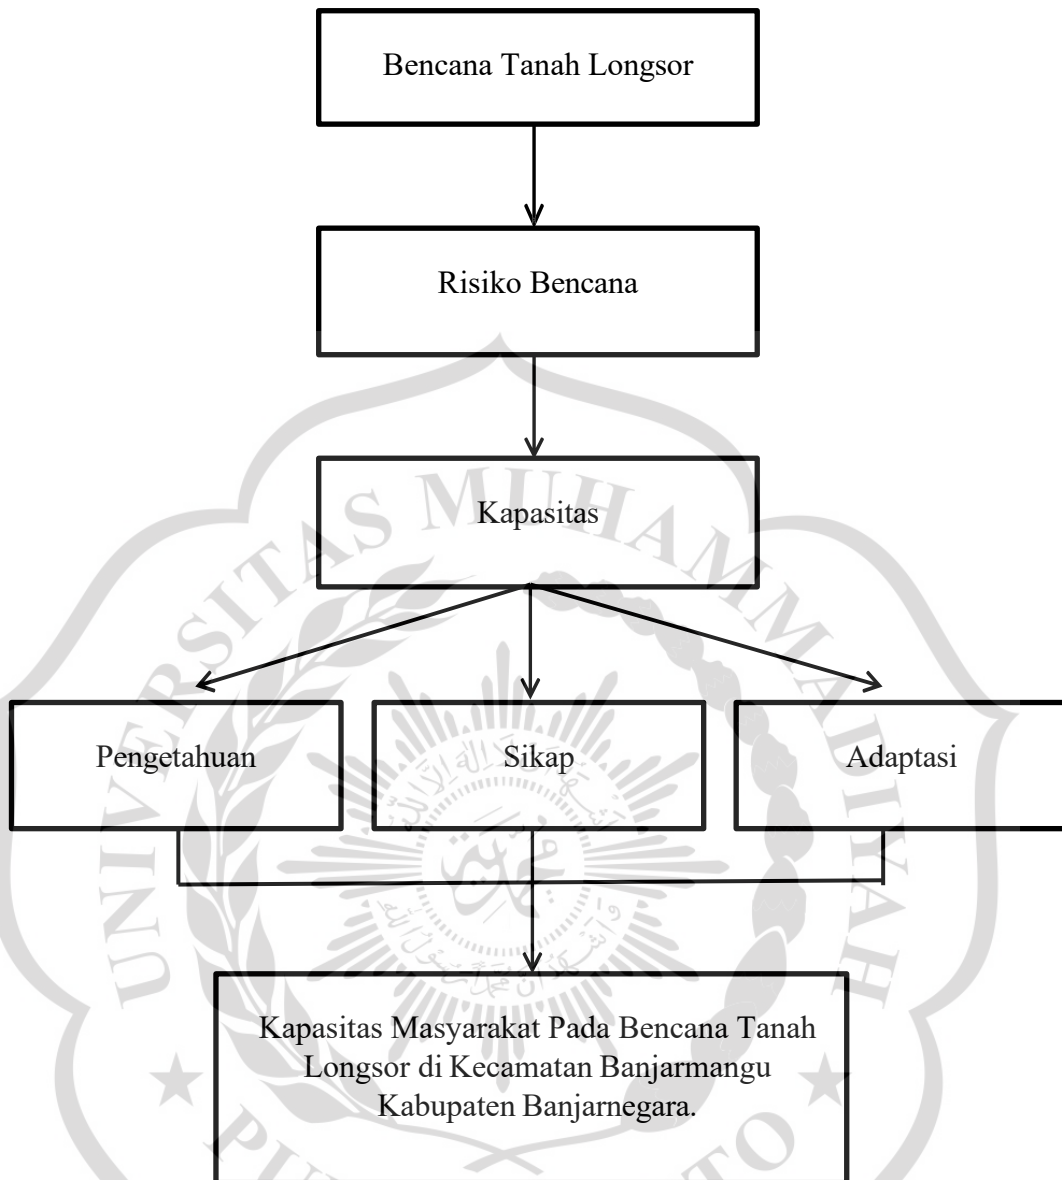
Bencana Tanah Longsor

Risiko Bencana

Kapasitas

Pengetahuan

Sikap

Adaptasi

Kapasitas Masyarakat Pada Bencana Tanah Longsor di Kecamatan Banjarmangu Kabupaten Banjarnegara.

UNIVERSITAS MUHAMMADIYAH PURWOKERTO